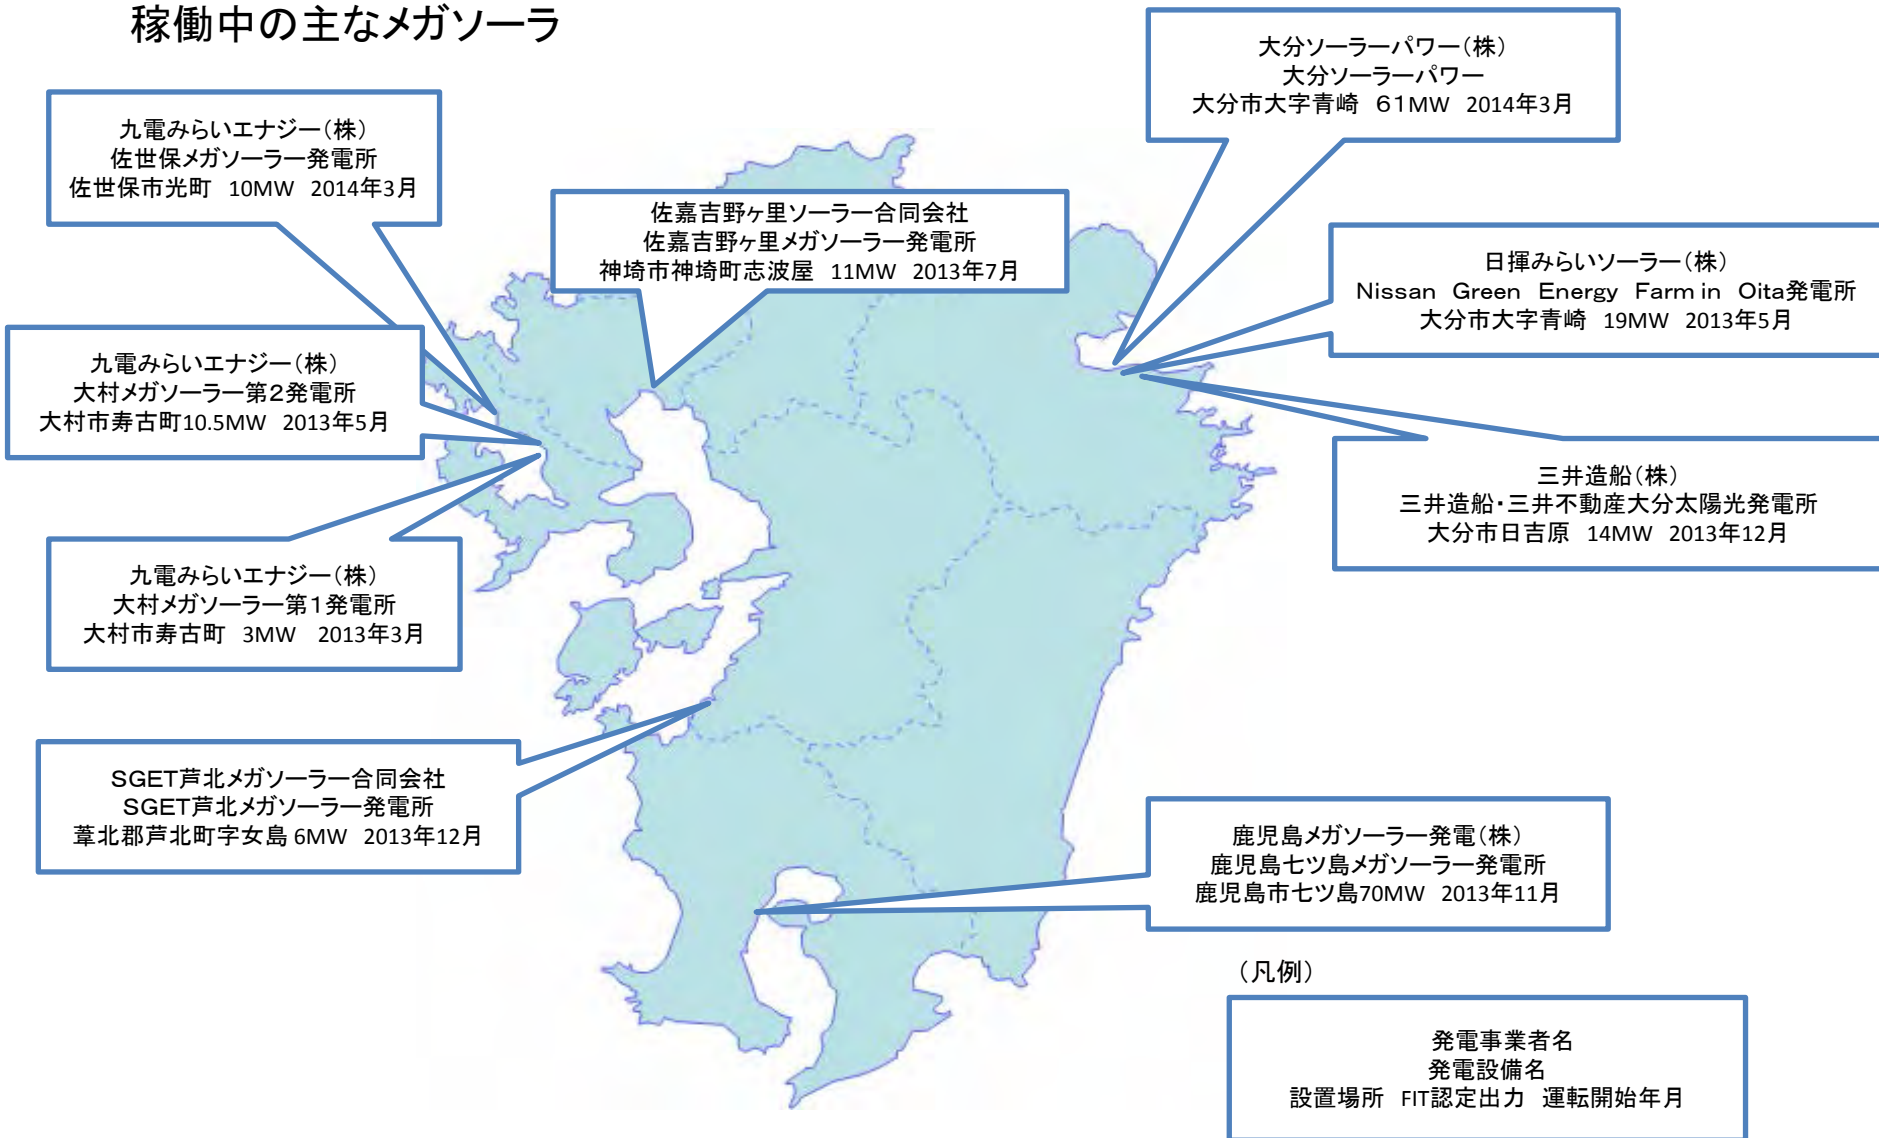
稼働中の主なメガソーラ

九電みらいエナジー(株)
佐世保メガソーラー発電所
佐世保市光町 10MW 2014年3月

佐嘉吉野ヶ里ソーラー合同会社
佐嘉吉野ヶ里メガソーラー発電所
神埼市神埼町志波屋 11MW 2013年7月

大分ソーラーパワー(株)
大分ソーラーパワー
大分市大字青崎 61MW 2014年3月

日揮みらいソーラー(株)
Nissan Green Energy Farm in Oita発電所
大分市大字青崎 19MW 2013年5月

九電みらいエナジー(株)
大村メガソーラー第2発電所
大村市寿古町10.5MW 2013年5月

三井造船(株)
三井造船・三井不動産大分太陽光発電所
大分市日吉原 14MW 2013年12月

九電みらいエナジー(株)
大村メガソーラー第1発電所
大村市寿古町 3MW 2013年3月

SGET芦北メガソーラー合同会社
SGET芦北メガソーラー発電所
葦北郡芦北町字女島 6MW 2013年12月

鹿児島メガソーラー発電(株)
鹿児島七ツ島メガソーラー発電所
鹿児島市七ツ島70MW 2013年11月

(凡例)

発電事業者名
発電設備名
設置場所 FIT認定出力 運転開始年月